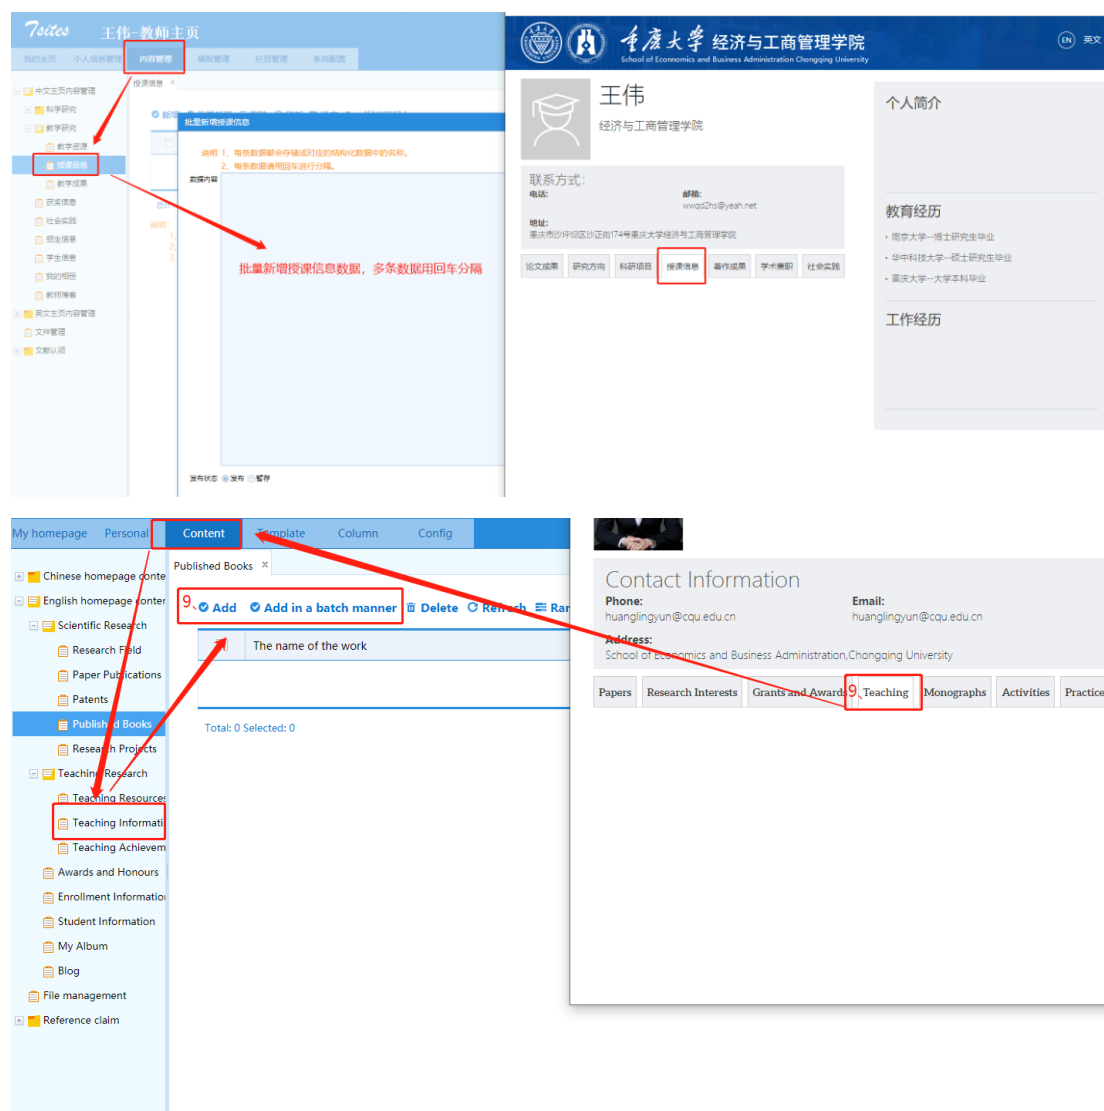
7sites 王伟–教师主页

我的主页 个人信息管理 内容管理 模板管理 栏目管理 系统配置

中文主页内容管理
科学研究
教学研究
教学资源
授课信息
教学成果
获奖信息
社会实践
招生信息
学生信息
我的相册
教师博客
英文主页内容管理
文件管理
文献认领

授课信息

批量新增授课信息

说明 1、每条数据都会存储成对应的结构化数据中的名称。
2、每条数据请用回车进行分隔。

数据内容

批量新增授课信息数据，多条数据用回车分隔

发布状态 发布 暂存

重庆大学 经济与工商管理学院
School of Economics and Business Administration Chongqing University

EN 英文

王伟
经济与工商管理学院

联系方式:
电话:
邮箱:
wwqd2hs@yeah.net
地址:
重庆市沙坪坝区沙正街174号重庆大学经济与工商管理学院

论文成果 研究方向 科研项目 授课信息 著作成果 学术兼职 社会实践

个人简介

教育经历
· 南京大学--博士研究生毕业
· 华中科技大学--硕士研究生毕业
· 重庆大学--大学本科毕业

工作经历

My homepage Personal Content Template Column Config

Chinese homepage conte
English homepage conter
Scientific Research
Research Field
Paper Publications
Patents
Published Books
Research Projects
Teaching Research
Teaching Resources
Teaching Informati
Teaching Achievem
Awards and Honours
Enrollment Informatio
Student Information
My Album
Blog
File management
Reference claim

Published Books

9、Add Add in a batch manner Delete Refresh Ran

The name of the work

Total: 0 Selected: 0

Contact Information
Phone:
huanglingyun@cqu.edu.cn
Email:
huanglingyun@cqu.edu.cn
Address:
School of Economics and Business Administration,Chongqing University

Papers Research Interests Grants and Awards 9、Teaching Monographs Activities Practice